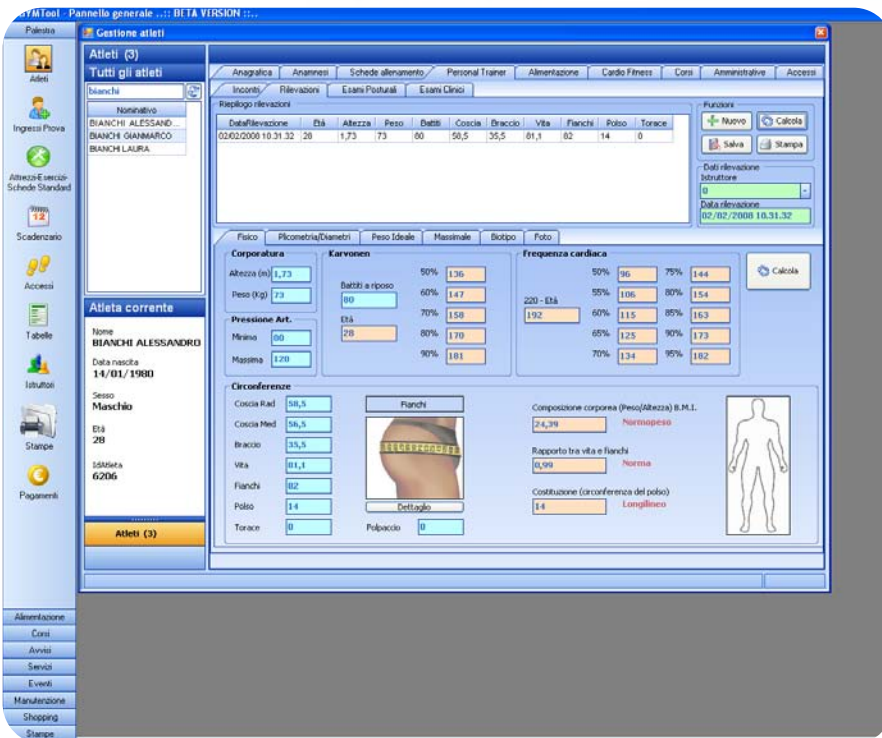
GYMTool - Pannello generale ..:: BETA VERSION ::...

Palestra

Atleti

Ingressi Prova

Attrezzi-Esercizi-Schede Standard

Scadenzario

Accessi

Tabelle

Istruttori

Stampe

Pagamenti

Alimentazione
Corsi
Avvisi
Servizi
Eventi
Manutenzione
Shopping
Stampe

Gestione atleti

Atleti (3)
Tutti gli atleti
bianchi

| Nominativo |
|---|
| BIANCHI ALESSAND... |
| BIANCHI GIANMARCO |
| BIANCHI LAURA |

Atleta corrente
Nome
BIANCHI ALESSANDRO
Data nascita
14/01/1980
Sesso
Maschio
Età
28
IdAtleta
6206

Atleti (3)

Anagrafica | Anamnesi | Schede allenamento | Personal Trainer | Alimentazione | Cardio Fitness | Corsi | Amministrative | Accessi

Incontri | Rilevazioni | Esami Posturali | Esami Clinici

Riepilogo rilevazioni

| DataRilevazione | Età | Altezza | Peso | Battiti | Coscia | Braccio | Vita | Fianchi | Polso | Torace |
|---|---|---|---|---|---|---|---|---|---|---|
| 02/02/2008 10.31.32 | 28 | 1,73 | 73 | 80 | 58,5 | 35,5 | 81,1 | 82 | 14 | 0 |

Funzioni
Nuovo
Calcola
Salva
Stampa

Dati rilevazione
Istruttore
0
Data rilevazione
02/02/2008 10.31.32

Fisico | Plicometria/Diametri | Peso Ideale | Massimale | Biotipo | Foto

Corporatura
Altezza (m) 1,73
Peso (Kg) 73

Karvonen
Battiti a riposo
80
Età
28
50% 136
60% 147
70% 158
80% 170
90% 181

Frequenza cardiaca
220 - Età
192
50% 96
55% 106
60% 115
65% 125
70% 134
75% 144
80% 154
85% 163
90% 173
95% 182

Calcola

Pressione Art.
Minima 80
Massima 120

Circonferenze
Coscia Rad 58,5
Coscia Med 56,5
Braccio 35,5
Vita 81,1
Fianchi 82
Polso 14
Torace 0

Fianchi
Dettaglio
Polpaccio 0

Composizione corporea (Peso/Altezza) B.M.I.
24,39
Normopeso

Rapporto tra vita e fianchi
0,99
Norma

Costituzione (circonferenza del polso)
14
Longilineo